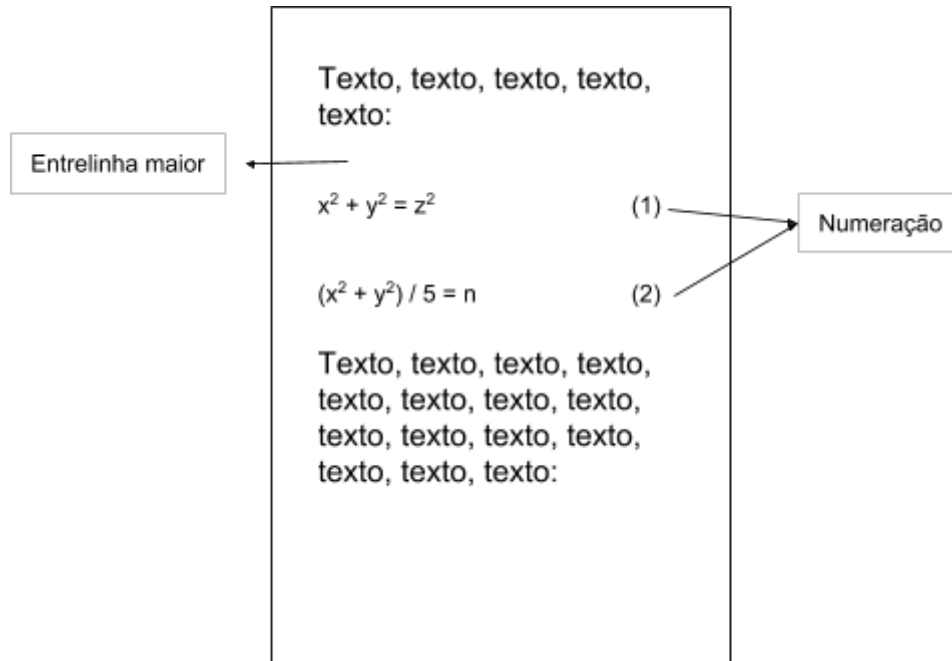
Texto, texto, texto, texto, texto:

Entrelinha maior

$x^2 + y^2 = z^2$ (1)

Numeração

$(x^2 + y^2) / 5 = n$ (2)

Texto, texto, texto, texto, texto, texto, texto, texto, texto, texto, texto, texto, texto, texto, texto: